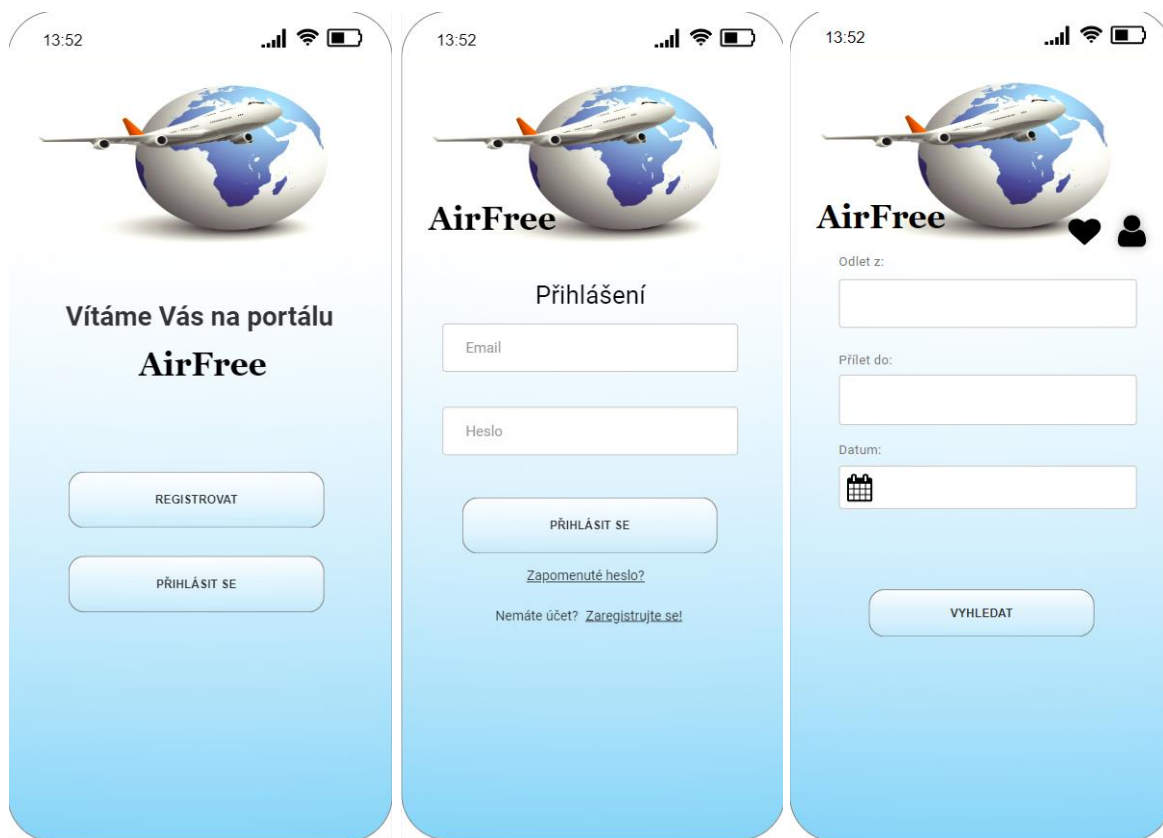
13:52

Vítáme Vás na portálu

AirFree

REGISTROVAT

PŘIHLÁSIT SE

13:52

AirFree

Přihlášení

Email

Heslo

PŘIHLÁSIT SE

Zapomenuté heslo?

Nemáte účet? Zaregistrujte se!

13:52

AirFree

Odlet z:

Přílet do:

Datum:

VYHLEDAT